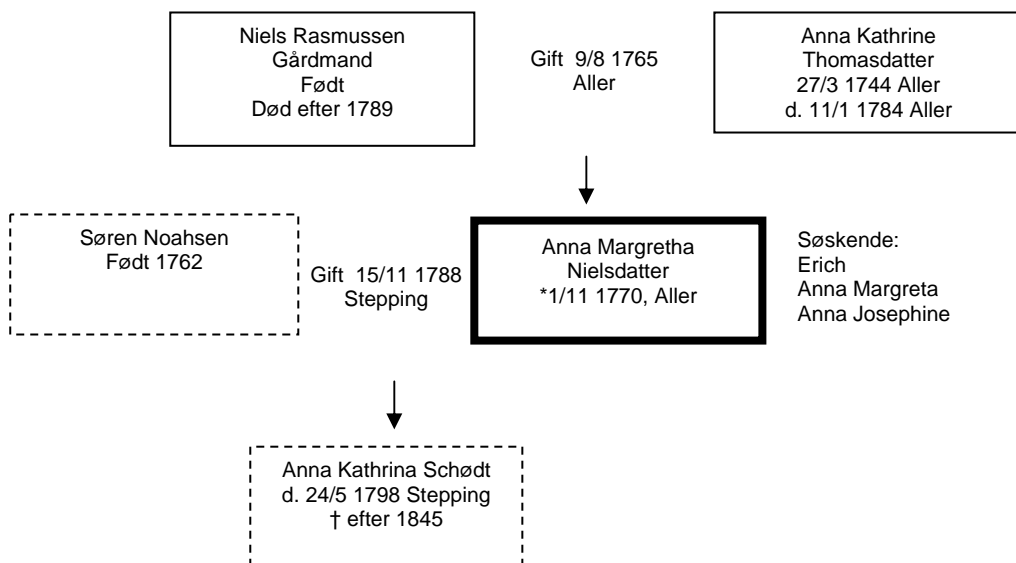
Niels Rasmussen
Gårdmand
Født
Død efter 1789

Gift 9/8 1765
Aller

Anna Kathrine
Thomasdatter
27/3 1744 Aller
d. 11/1 1784 Aller

Søren Noahsen
Født 1762

Gift 15/11 1788
Stepping

Anna Margretha
Nielsdatter
*1/11 1770, Aller

Søskende:
Erich
Anna Margreta
Anna Josephine

Anna Kathrina Schødt
d. 24/5 1798 Stepping
† efter 1845